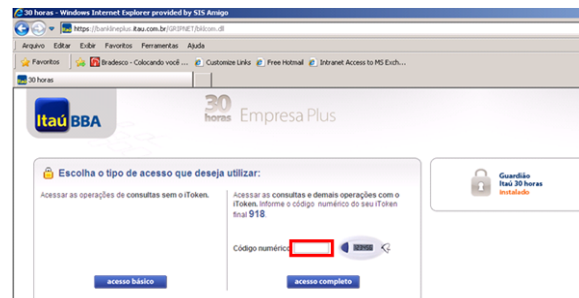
30 horas - Windows Internet Explorer provided by SIS Amigo

https://bankline plus.itau.com.br/GRIPNET/bklcom.dll

Arquivo Editar Exibir Favoritos Ferramentas Ajuda

Favoritos | Bradesco - Colocando você ... | Customize Links | Free Hotmail | Intranet Access to MS Exch...

30 horas

Itaú BBA

30 horas Empresa Plus

Escolha o tipo de acesso que deseja utilizar:

Acessar as operações de consultas sem o iToken.

acesso básico

Acessar as consultas e demais operações com o iToken. Informe o código numérico do seu iToken final 918.

Código numérico

acesso completo

Guardião Itaú 30 horas Instalado